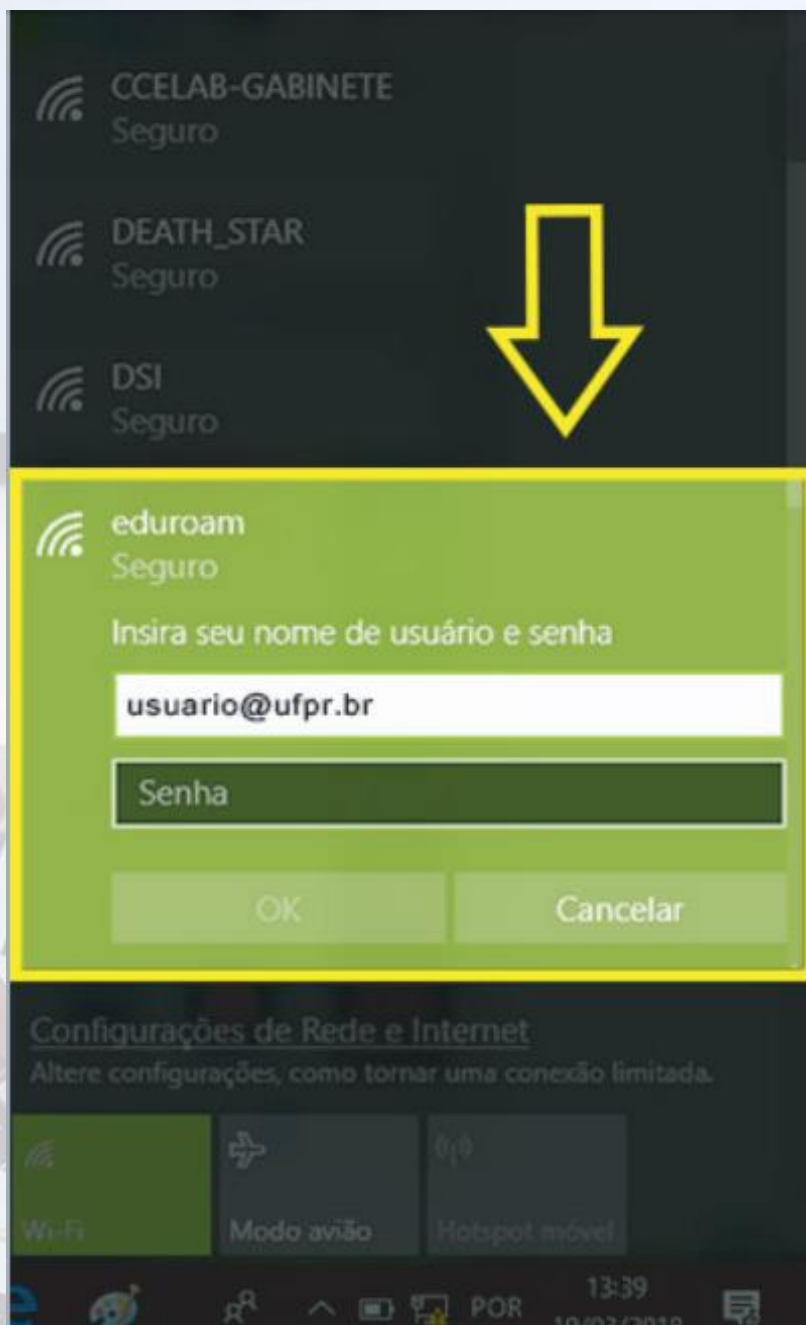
CCELAB-GABINETE
Seguro

DEATH_STAR
Seguro

DSI
Seguro

eduroam
Seguro

Insira seu nome de usuário e senha

usuario@ufpr.br

Senha

OK

Cancelar

Configurações de Rede e Internet
Altere configurações, como tornar uma conexão limitada.

Wi-Fi

Modo avião

Hotspot móvel

POR

13:39
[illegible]